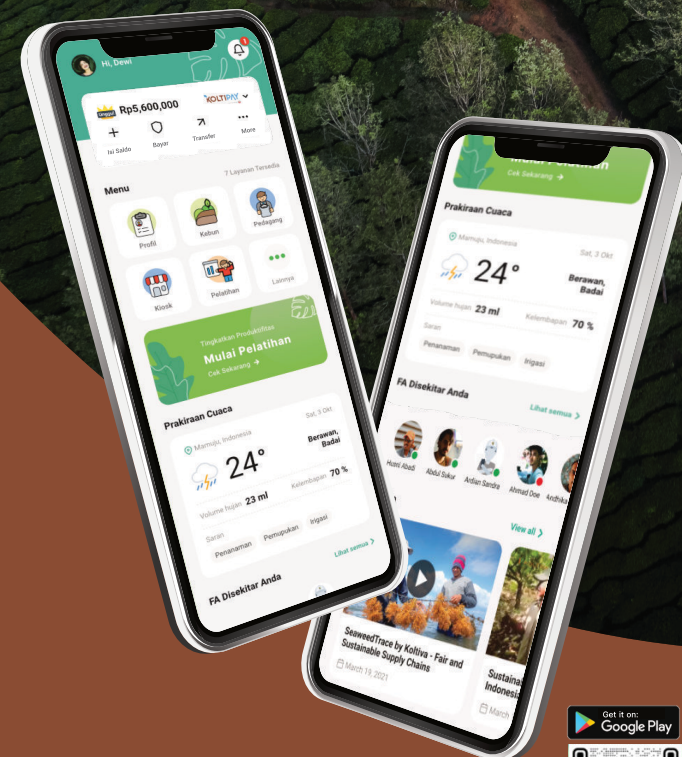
Hi, Dewi

1

Rp5,600,000

KOLTIPAY

Isi Saldo

Bayar

Transfer

More

7 Layanan Tersedia

Menu

Profil

Kebun

Pedagang

Kiosk

Pelatihan

Lainnya

Tingkatkan Produktifitas

Mulai Pelatihan

Cek Sekarang →

Prakiraan Cuaca

Mamuju, Indonesia

Sat, 3 Okt

24°

Berawan, Badai

Volume hujan 23 ml

Kelembapan 70 %

Saran

Penanaman

Pemupukan

Irigasi

Lihat semua >

FA Disekitar Anda

Cek Sekarang →

Prakiraan Cuaca

Mamuju, Indonesia

Sat, 3 Okt

24°

Berawan, Badai

Volume hujan 23 ml

Kelembapan 70 %

Saran

Penanaman

Pemupukan

Irigasi

FA Disekitar Anda

Lihat semua >

Husni Abadi

Abdul Sukur

Ardian Sandra

Ahmad Doe

Andhika

View all >

SeaweedTrace by Koltiva - Fair and Sustainable Supply Chains

March 19, 2021

Sustaina Indonesia

March

Get it on:
Google Play